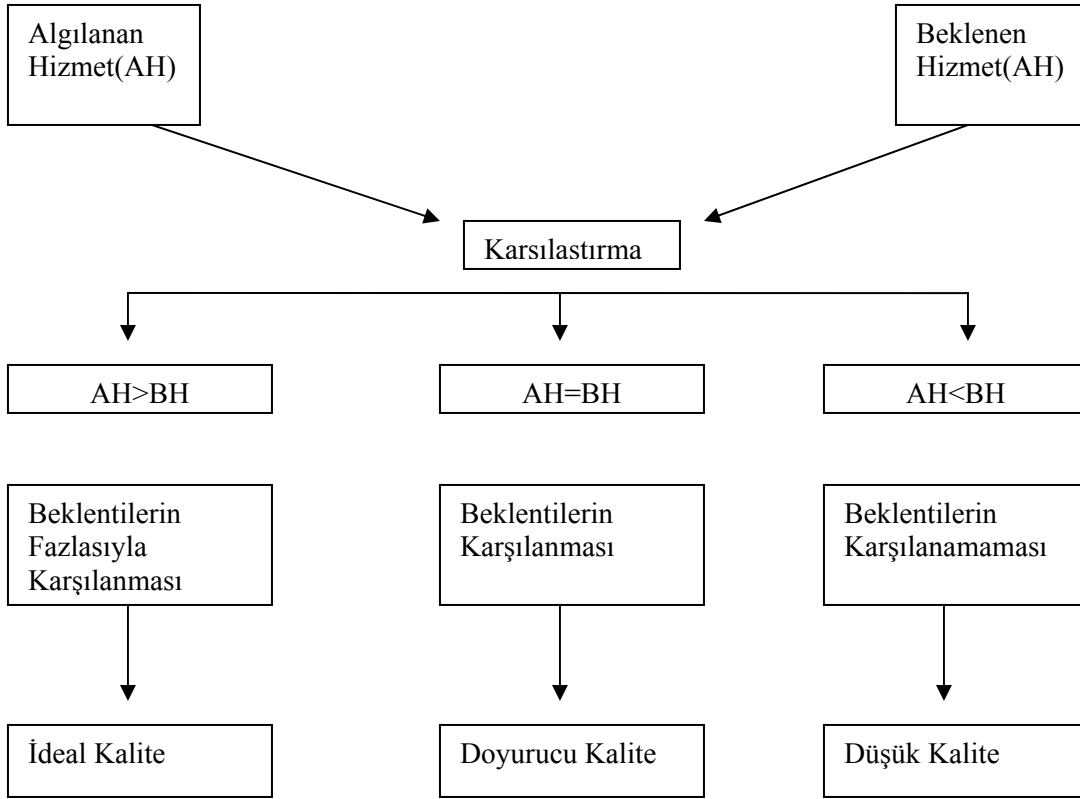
Algılanan Hizmet(AH)

Beklenen Hizmet(AH)

Karsılastırma

AH>BH

AH=BH

AH<BH

Beklentilerin Fazlasıyla Karşılanması

Beklentilerin Karşılanması

Beklentilerin Karşılanamaması

İdeal Kalite

Doyurucu Kalite

Düşük Kalite